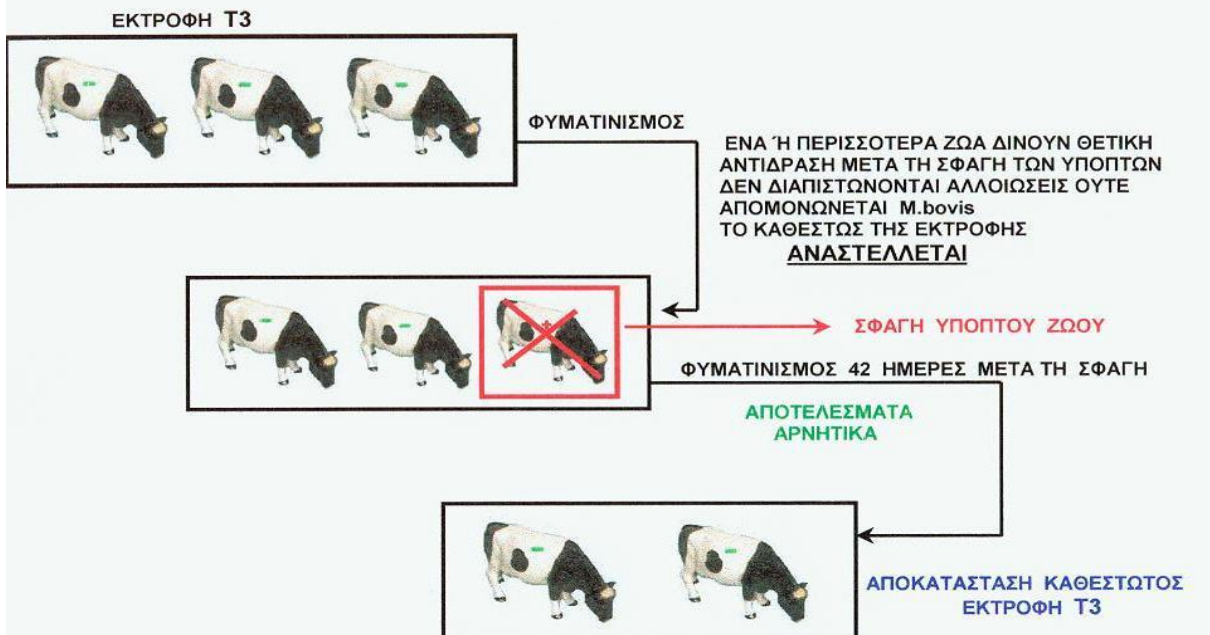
ΕΚΤΡΟΦΗ Τ3

ΦΥΜΑΤΙΝΙΣΜΟΣ

ΕΝΑ Ή ΠΕΡΙΣΣΟΤΕΡΑ ΖΩΑ ΔΙΝΟΥΝ ΘΕΤΙΚΗ ΑΝΤΙΔΡΑΣΗ ΜΕΤΑ ΤΗ ΣΦΑΓΗ ΤΩΝ ΥΠΟΠΤΩΝ ΔΕΝ ΔΙΑΠΙΣΤΩΝΟΝΤΑΙ ΑΛΛΟΙΩΣΕΙΣ ΟΥΤΕ ΑΠΟΜΟΝΩΝΕΤΑΙ M.bovis
ΤΟ ΚΑΘΕΣΤΩΣ ΤΗΣ ΕΚΤΡΟΦΗΣ
ΑΝΑΣΤΕΛΛΕΤΑΙ

ΣΦΑΓΗ ΥΠΟΠΤΟΥ ΖΩΟΥ

ΦΥΜΑΤΙΝΙΣΜΟΣ 42 ΗΜΕΡΕΣ ΜΕΤΑ ΤΗ ΣΦΑΓΗ

ΑΠΟΤΕΛΕΣΜΑΤΑ
ΑΡΝΗΤΙΚΑ

ΑΠΟΚΑΤΑΣΤΑΣΗ ΚΑΘΕΣΤΩΤΟΣ
ΕΚΤΡΟΦΗ Τ3